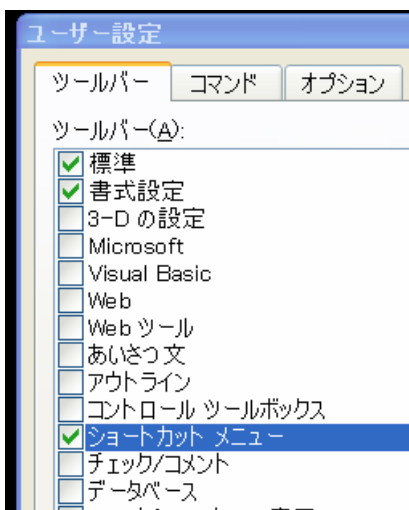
ユーザー設定

ツールバー | コマンド | オプション

ツールバー(A):

標準
書式設定
3-D の設定
Microsoft
Visual Basic
Web
Web ツール
あいさつ文
アウトライン
コントロール ツールボックス
ショートカット メニュー
チェック/コメント
データベース
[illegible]